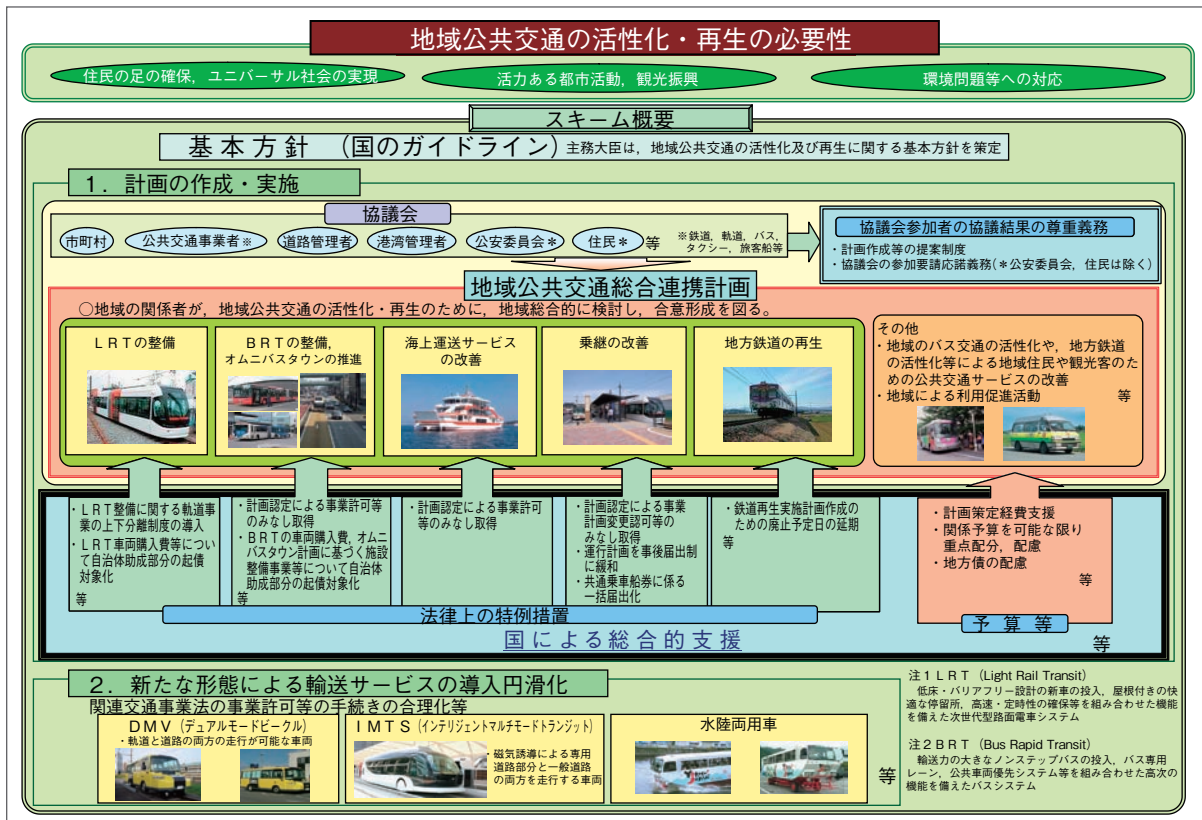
地域公共交通の活性化・再生の必要性

住民の足の確保，ユニバーサル社会の実現

活力ある都市活動，観光振興

環境問題等への対応

スキーム概要

基本方針 （国のガイドライン）主務大臣は，地域公共交通の活性化及び再生に関する基本方針を策定

１．計画の作成・実施

協議会

市町村　公共交通事業者※　道路管理者　港湾管理者　公安委員会＊　住民＊　等　※鉄道，軌道，バス，タクシー，旅客船等

協議会参加者の協議結果の尊重義務
・計画作成等の提案制度
・協議会の参加要請応諾義務（＊公安委員会，住民は除く）

地域公共交通総合連携計画

○地域の関係者が，地域公共交通の活性化・再生のために，地域総合的に検討し，合意形成を図る。

ＬＲＴの整備

ＢＲＴの整備，オムニバスタウンの推進

海上運送サービスの改善

乗継の改善

地方鉄道の再生

その他
・地域のバス交通の活性化や，地方鉄道の活性化等による地域住民や観光客のための公共交通サービスの改善
・地域による利用促進活動　等

・ＬＲＴ整備に関する軌道事業の上下分離制度の導入
・ＬＲＴ車両購入費等について自治体助成部分の起債対象化
等

・計画認定による事業許可等のみなし取得
・ＢＲＴの車両購入費，オムニバスタウン計画に基づく施設整備事業等について自治体助成部分の起債対象化
等

・計画認定による事業許可等のみなし取得

・計画認定による事業計画変更認可等のみなし取得
・運行計画を事後届出制に緩和
・共通乗車船券に係る一括届出化

・鉄道再生実施計画作成のための廃止予定日の延期
等

・計画策定経費支援
・関係予算を可能な限り重点配分，配慮
・地方債の配慮
等

法律上の特例措置

予　算　等

国による総合的支援

等

２．新たな形態による輸送サービスの導入円滑化
関連交通事業法の事業許可等の手続きの合理化等

ＤＭＶ（デュアルモードビークル）
・軌道と道路の両方の走行が可能な車両

ＩＭＴＳ（インテリジェントマルチモードトランジット）
磁気誘導による専用道路部分と一般道路の両方を走行する車両

水陸両用車

等

注１ＬＲＴ（Light Rail Transit）
低床・バリアフリー設計の新車の投入，屋根付きの快適な停留所，高速・定時性の確保等を組み合わせた機能を備えた次世代型路面電車システム

注２ＢＲＴ（Bus Rapid Transit）
輸送力の大きなノンステップバスの投入，バス専用レーン，公共車両優先システム等を組み合わせた高次の機能を備えたバスシステム